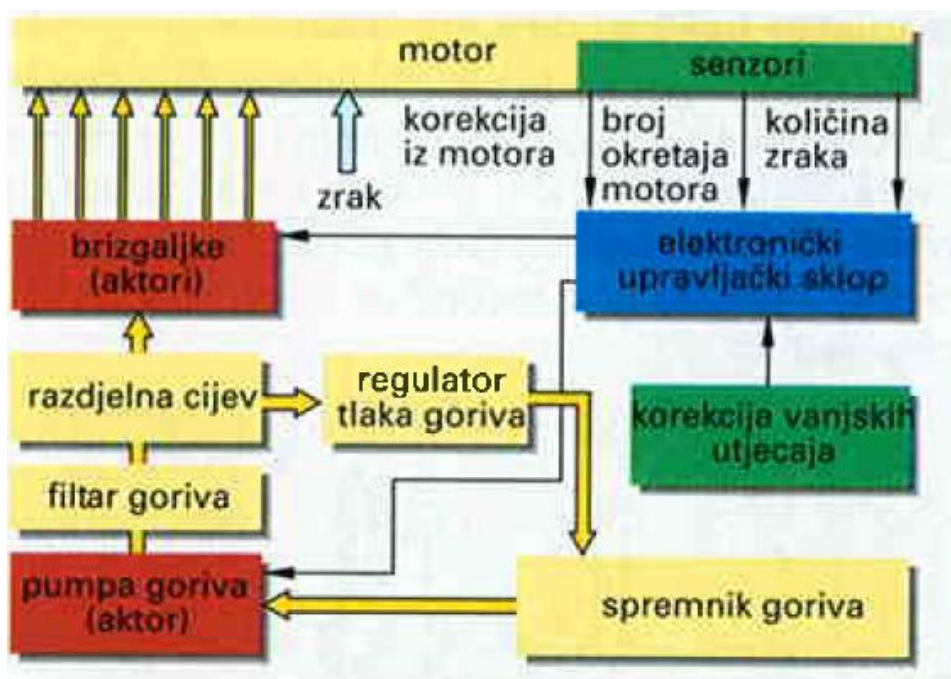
motor

senzori

korekcija iz motora

zrak

broj okretaja motora

količina zraka

brizgaljke (aktori)

elektronički upravljački sklop

razdjelna cijev

regulator tlaka goriva

korekcija vanjskih utjecaja

filtar goriva

pumpa goriva (aktor)

spremnik goriva